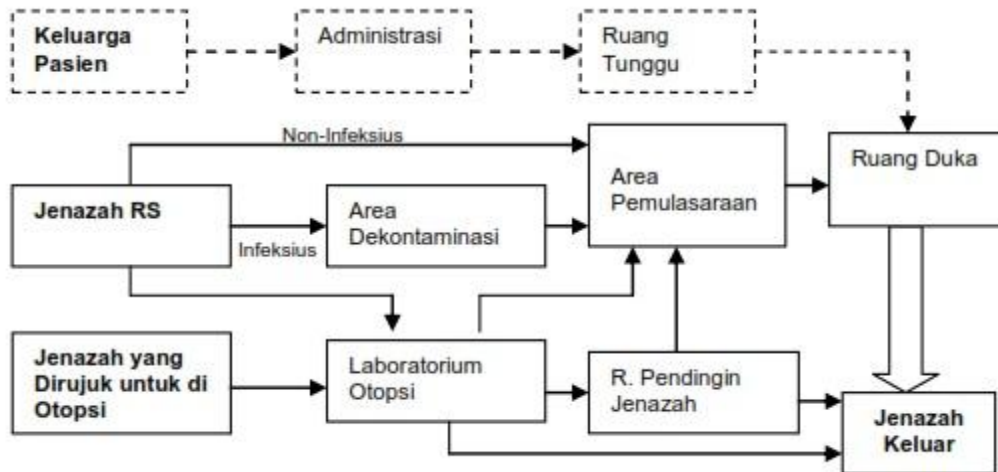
Keluarga Pasien

Administrasi

Ruang Tunggu

Non-Infeksius

Area Pemulasaraan

Ruang Duka

Jenazah RS

Area Dekontaminasi

Infeksius

Jenazah yang Dirujuk untuk di Otopsi

Laboratorium Otopsi

R. Pendingin Jenazah

Jenazah Keluar